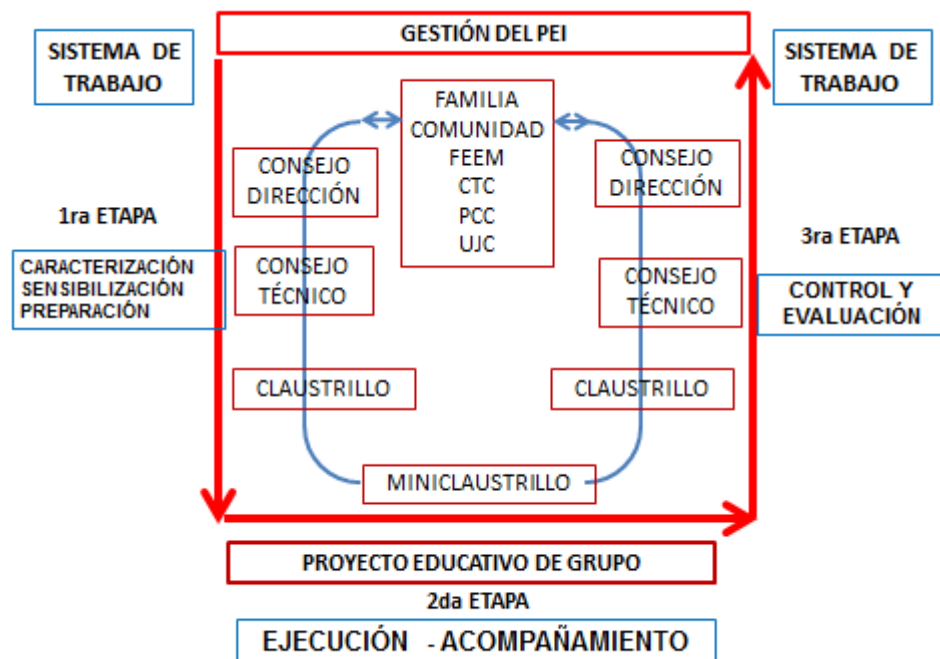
GESTIÓN DEL PEI

SISTEMA DE TRABAJO

SISTEMA DE TRABAJO

FAMILIA
COMUNIDAD
FEEM
CTC
PCC
UJC

CONSEJO DIRECCIÓN

CONSEJO DIRECCIÓN

1ra ETAPA

CARACTERIZACIÓN
SENSIBILIZACIÓN
PREPARACIÓN

CONSEJO TÉCNICO

3ra ETAPA

CONSEJO TÉCNICO

CONTROL Y EVALUACIÓN

CLAUSTRILLO

CLAUSTRILLO

MINICLAUSTRILLO

PROYECTO EDUCATIVO DE GRUPO

2da ETAPA

EJECUCIÓN - ACOMPAÑAMIENTO